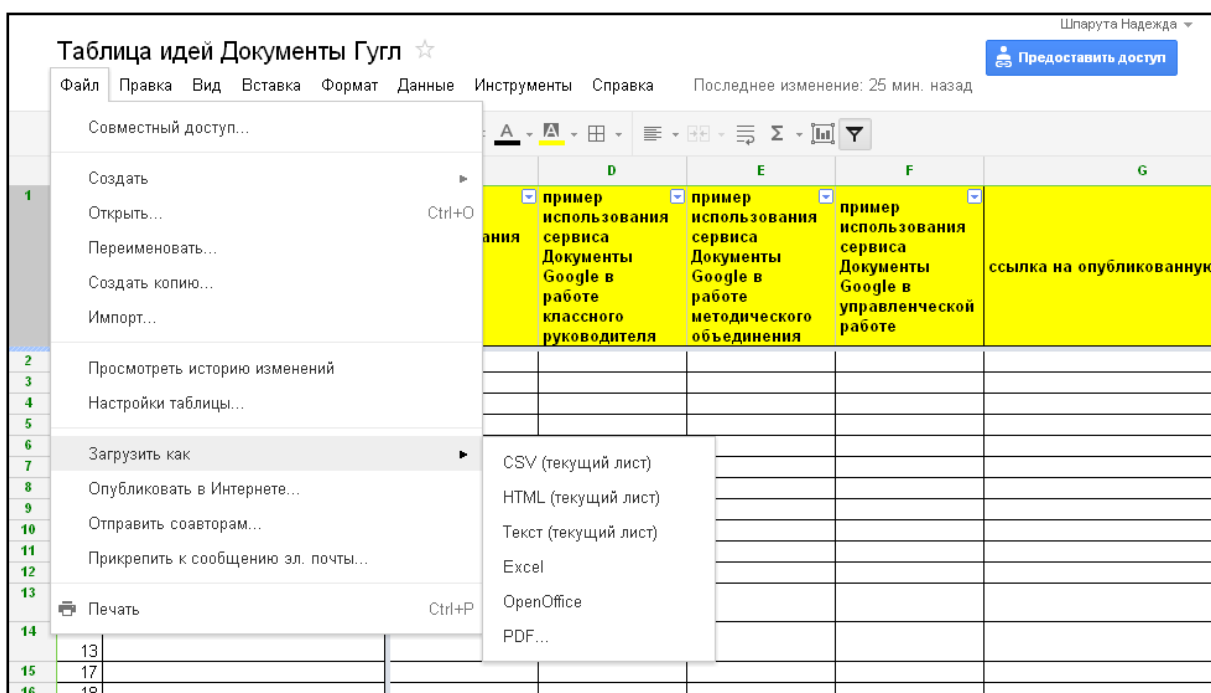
Шпарута Надежда

Таблица идей Документы Гугл

Предоставить доступ

Файл Правка Вид Вставка Формат Данные Инструменты Справка Последнее изменение: 25 мин. назад

Совместный доступ...

Создать
Открыть... Ctrl+O
Переименовать...
Создать копию...
Импорт...

Просмотреть историю изменений
Настройки таблицы...

Загрузить как
Опубликовать в Интернете...
Отправить соавторам...
Прикрепить к сообщению эл. почты...

Печать Ctrl+P

CSV (текущий лист)
HTML (текущий лист)
Текст (текущий лист)
Excel
OpenOffice
PDF...

| | ...ания | D | E | F | G |
|---|---|---|---|---|---|
| 1 | ания | пример использования сервиса Документы Google в работе классного руководителя | пример использования сервиса Документы Google в работе методического объединения | пример использования сервиса Документы Google в управленческой работе | ссылка на опубликованную |
| 2 | | | | | |
| 3 | | | | | |
| 4 | | | | | |
| 5 | | | | | |
| 6 | | | | | |
| 7 | | | | | |
| 8 | | | | | |
| 9 | | | | | |
| 10 | | | | | |
| 11 | | | | | |
| 12 | | | | | |
| 13 | | | | | |
| 14 | 13 | | | | |
| 15 | 17 | | | | |
| 16 | 18 | | | | |